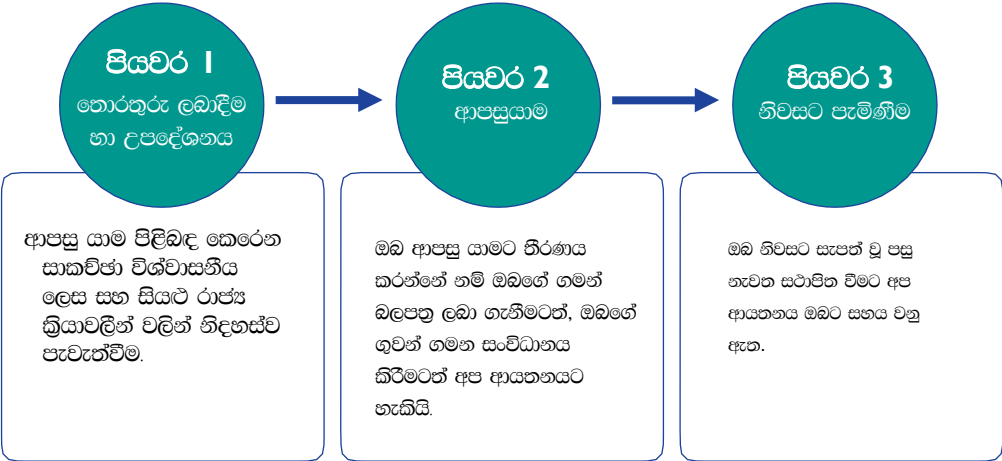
පියවර 1
තොරතුරු ලබාදීම හා උපදේශනය

පියවර 2
ආපසුයාම

පියවර 3
නිවසට පැමිණීම

ආපසු යාම පිළිබඳ කෙරෙන සාකච්ඡා විශ්වාසනීය ලෙස සහ සියළු රාජ්‍ය ක්‍රියාවලීන් වලින් නිදහස්ව පැවැත්වීම.

ඔබ ආපසු යාමට තීරණය කරන්නේ නම් ඔබගේ ගමන් බලපත්‍ර ලබා ගැනීමටත්, ඔබගේ ගුවන් ගමන සංවිධානය කිරීමටත් අප ආයතනයට හැකියි.

ඔබ නිවසට සැපත් වූ පසු නැවත සථාපිත වීමට අප ආයතනය ඔබට සහය වනු ඇත.